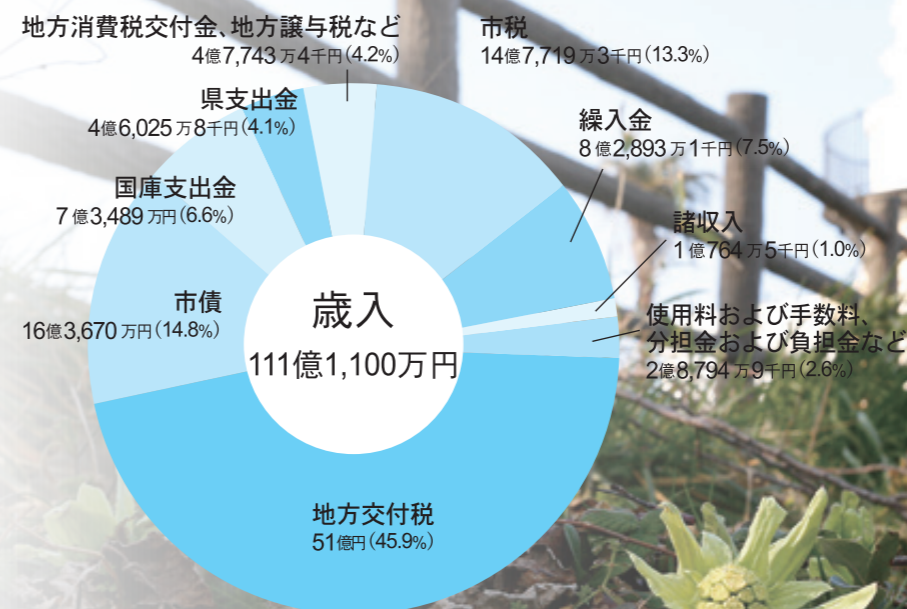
地方消費税交付金、地方譲与税など
4億7,743万4千円（4.2%）

市税
14億7,719万3千円（13.3%）

県支出金
4億6,025万8千円（4.1%）

繰入金
8億2,893万1千円（7.5%）

国庫支出金
7億3,489万円（6.6%）

諸収入
1億764万5千円（1.0%）

市債
16億3,670万円（14.8%）

歳入
111億1,100万円

使用料および手数料、分担金および負担金など
2億8,794万9千円（2.6%）

地方交付税
51億円（45.9%）